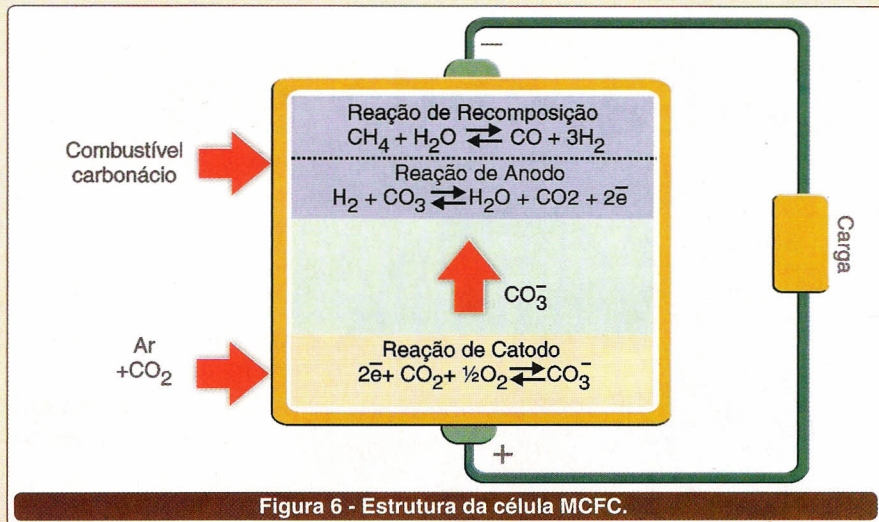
Reação de Recomposição
$CH_4 + H_2O \rightleftarrows CO + 3H_2$

Reação de Anodo
$H_2 + CO_3 \rightleftarrows H_2O + CO2 + 2\bar{e}$

Combustível carbonácio

$CO_3^-$

Ar $+CO_2$

Reação de Catodo
$2\bar{e} + CO_2 + ½O_2 \rightleftarrows CO_3^-$

–

+

Carga

Figura 6 - Estrutura da célula MCFC.